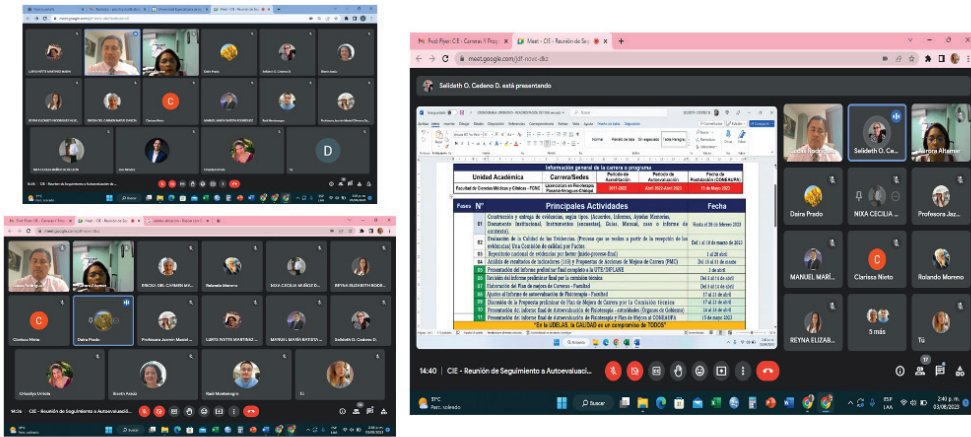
Prof: Flyer: CIE - Carreras Y Proy
Meet - CIE - Reunión de Seg

meet.google.com/jdf-nsvc-dkz

Selideth O. Cedeno D. está presentando

Información general de la carrera o programa

| Unidad Académica | Carrera/Sedes | Período de Acreditación | Período de Autoevaluación | Fecha de Presentación (CONEAUPA) |
|---|---|---|---|---|
| Facultad de Ciencias Médicas y Clínicas - FCMC | Licenciatura en Fisioterapia Panamá/Veraguas/Chiriquí | 2011-2022 | Abril 2022-Abril 2023 | 15 de Mayo 2023 |

| Fases | N° | Principales Actividades | Fecha |
|---|---|---|---|
| | 01 | Construcción y entrega de evidencias, según tipos. (Acuerdos, Informes, Ayudas Memorias, Documento Institucional, Instrumentos (encuestas), Guías, Manual, caso o informe de contexto). | Hasta el 28 de febrero 2023 |
| | 02 | Evaluación de la Calidad de las Evidencias. (Proceso que se realiza a partir de la recepción de las evidencias) Una Comisión de calidad por Factor. | Del 1 al 10 de marzo de 2023 |
| | 03 | Repositorio nacional de evidencias por factor (inicio-proceso-final) | 1 al 28 abril |
| | 04 | Análisis de resultados de Indicadores (105) y Propuesta de Acciones de Mejora de Carrera (PMC) | Del 10 al 31 de marzo |
| | 05 | Presentación del informe preliminar final por la comisión técnica a la UTE/DIPLANE | 3 de abril |
| | 06 | Revisión del informe preliminar final por la comisión técnica | Del 3 al 10 de abril |
| | 07 | Elaboración del Plan de mejora de Carrera - Facultad | Del 3 al 14 de abril |
| | 08 | Ajustes al Informe de autoevaluación de Fisioterapia - Facultad | 17 al 21 de abril |
| | 09 | Discusión de la Propuesta preliminar de Plan de Mejora de Carrera por la Comisión técnica | 17 al 21 de abril |
| | 10 | Presentación del informe final de autoevaluación de Fisioterapia - autoridades (Órganos de Gobierno) | 24 al 28 de abril |
| | 11 | Presentación del Informe final de Autoevaluación de Fisioterapia y Plan de Mejora al CONEAUPA | 15 de mayo |

"En la UDELAS, la CALIDAD es un compromiso de TODOS"

Aurora Altamar
Selideth O. Ce...
Daira Prado
NIXA CECILIA ...
Profesora Jaz...
MANUEL MARÍ...
Clarissa Nieto
Rolando Moreno
5 más
REYNA ELIZAB...
Tú

14:40 | CIE - Reunión de Seguimiento a Autoevaluaci...

Buscar
29°C Parc. soleado
ESP LAA
2:40 p. m. 03/08/2023

Daira Prado
Clarissa Nieto
NIXA CECILIA MUÑOZ B...
REYNA ELIZABETH RODR...
Profesora Jazmín Muriel ...
Rolando Moreno
Selideth O. Cedeno D.
Raúl Montenegro
Lizeth Ayala
Criselys Urriola

14:26 | CIE - Reunión de Seguimiento a Autoevaluació...

Daira Prado
Clarissa Nieto
Lizeth Ayala
Raúl Montenegro

D